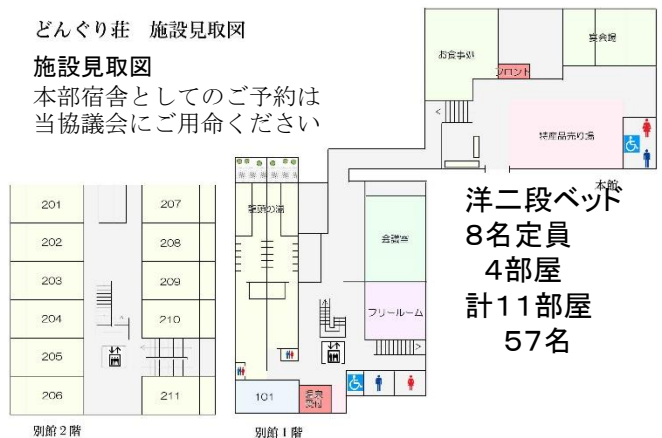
どんぐり荘　施設見取図

施設見取図
本部宿舎としてのご予約は
当協議会にご用命ください

お食事処
宴会場
フロント
特産品売り場
本館

洋二段ベッド
8名定員
4部屋
計11部屋
57名

201
202
203
204
205
206
207
208
209
210
211
別館２階

薬湯の湯
会議室
フリールーム
101
別館１階